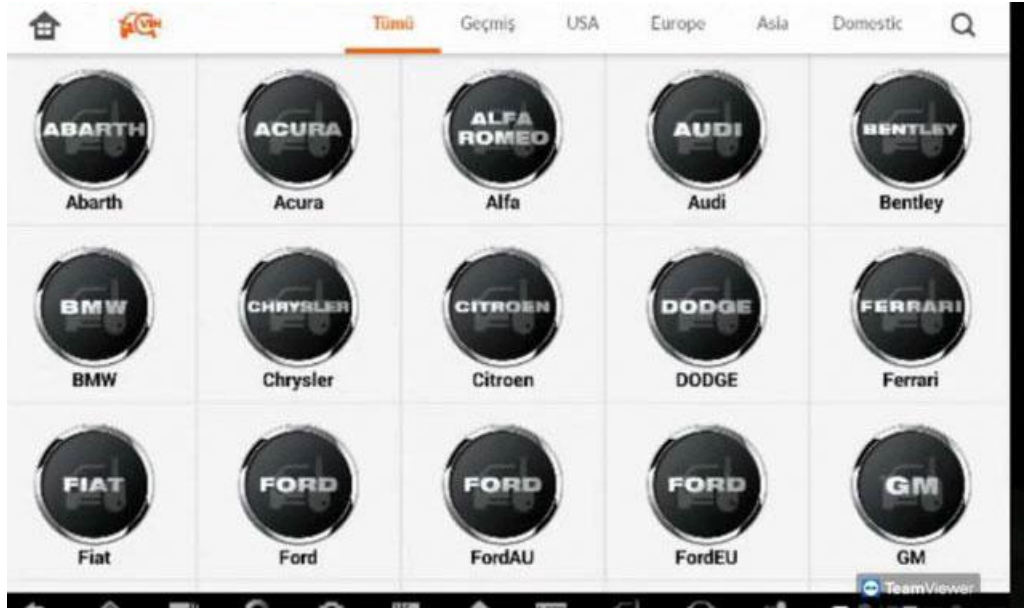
VIN

Tümü Geçmiş USA Europe Asia Domestic

ABARTH
Abarth

ACURA
Acura

ALFA ROMEO
Alfa

AUDI
Audi

BENTLEY
Bentley

BMW
BMW

CHRYSLER
Chrysler

CITROEN
Citroen

DODGE
DODGE

FERRARI
Ferrari

FIAT
Fiat

FORD
Ford

FORD
FordAU

FORD
FordEU

GM
GM

TeamViewer